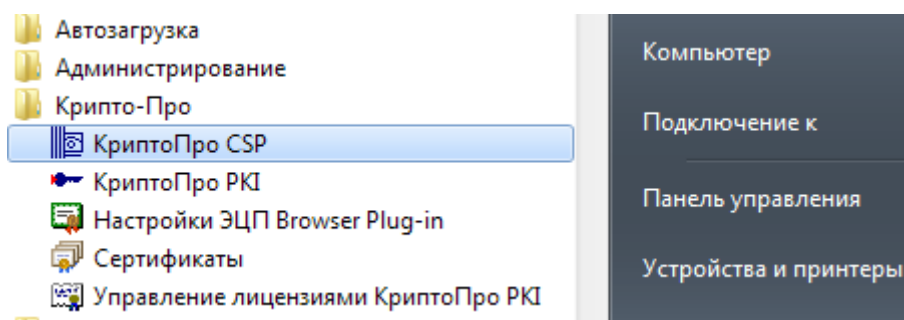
Автозагрузка
Администрирование
Крипто-Про
КриптоПро CSP
КриптоПро PKI
Настройки ЭЦП Browser Plug-in
Сертификаты
Управление лицензиями КриптоПро PKI

Компьютер
Подключение к
Панель управления
Устройства и принтеры